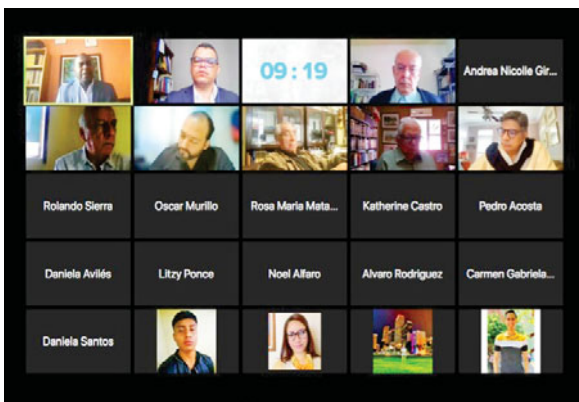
09:19

Andrea Nicolle Gir...

Rolando Sierra

Oscar Murillo

Rosa Maria Mata...

Katherine Castro

Pedro Acosta

Daniela Avilés

Litzy Ponce

Noel Alfaro

Alvaro Rodriguez

Carmen Gabriela...

Daniela Santos